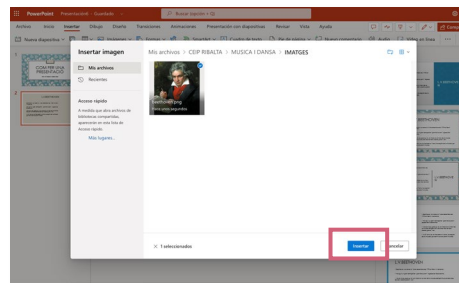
PowerPoint Presentación · Guardado

Buscar (Opción + Q)

Archivo Inicio Insertar Dibujo Diseño Transiciones Animaciones Presentación con diapositivas Revisar Vista Ayuda

Nuevo diapositiva

Insertar imagen

Mis archivos

Recientes

Acceso rápido

A medida que abra archivos de bibliotecas compartidas, aparecerán en esta lista de Acceso rápido.

Más lugares...

Mis archivos > CDP RIBALTA > MUSICA I DANSA > IMATGES

beethoven.jpeg

Hace unos segundos

1 seleccionados

Insertar

Cancelar

BEETHOVEN